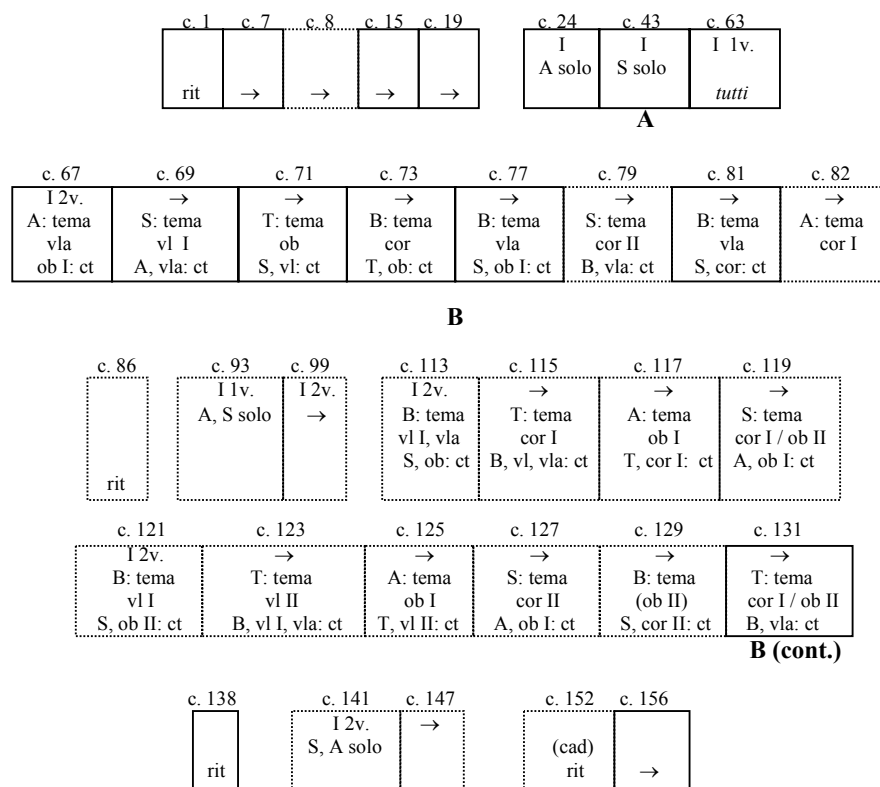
| c. 1 | c. 7 | c. 8 | c. 15 | c. 19 |
|---|---|---|---|---|
| rit | → | → | → | → |

| c. 24 | c. 43 | c. 63 |
|---|---|---|
| I A solo | I S solo | I 1v. *tutti* |

**A**

| c. 67 | c. 69 | c. 71 | c. 73 | c. 77 | c. 79 | c. 81 | c. 82 |
|---|---|---|---|---|---|---|---|
| I 2v. A: tema vla ob I: ct | → S: tema vl I A, vla: ct | → T: tema ob S, vl: ct | → B: tema cor T, ob: ct | → B: tema vla S, ob I: ct | → S: tema cor II B, vla: ct | → B: tema vla S, cor: ct | → A: tema cor I |

**B**

| c. 86 |
|---|
| rit |

| c. 93 | c. 99 |
|---|---|
| I 1v. A, S solo | I 2v. → |

| c. 113 | c. 115 | c. 117 | c. 119 |
|---|---|---|---|
| I 2v. B: tema vl I, vla S, ob: ct | → T: tema cor I B, vl, vla: ct | → A: tema ob I T, cor I: ct | → S: tema cor I / ob II A, ob I: ct |

| c. 121 | c. 123 | c. 125 | c. 127 | c. 129 | c. 131 |
|---|---|---|---|---|---|
| I 2v. B: tema vl I S, ob II: ct | → T: tema vl II B, vl I, vla: ct | → A: tema ob I T, vl II: ct | → S: tema cor II A, ob I: ct | → B: tema (ob II) S, cor II: ct | → T: tema cor I / ob II B, vla: ct |

**B (cont.)**

| c. 138 |
|---|
| rit |

| c. 141 | c. 147 |
|---|---|
| I 2v. S, A solo | → |

| c. 152 | c. 156 |
|---|---|
| (cad) rit | → |